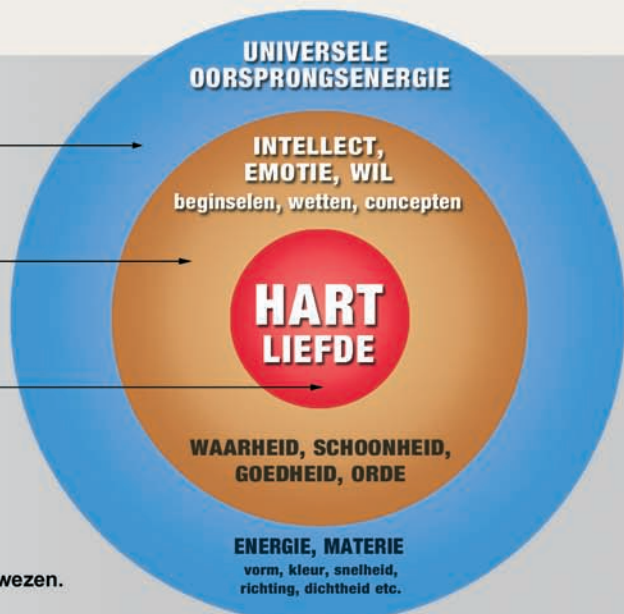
UNIVERSELE OORSPRONGSENERGIE

INTELLECT, EMOTIE, WIL
beginselen, wetten, concepten

HART
LIEFDE

WAARHEID, SCHOONHEID, GOEDHEID, ORDE

ENERGIE, MATERIE
vorm, kleur, snelheid, richting, dichtheid etc.

wezen.